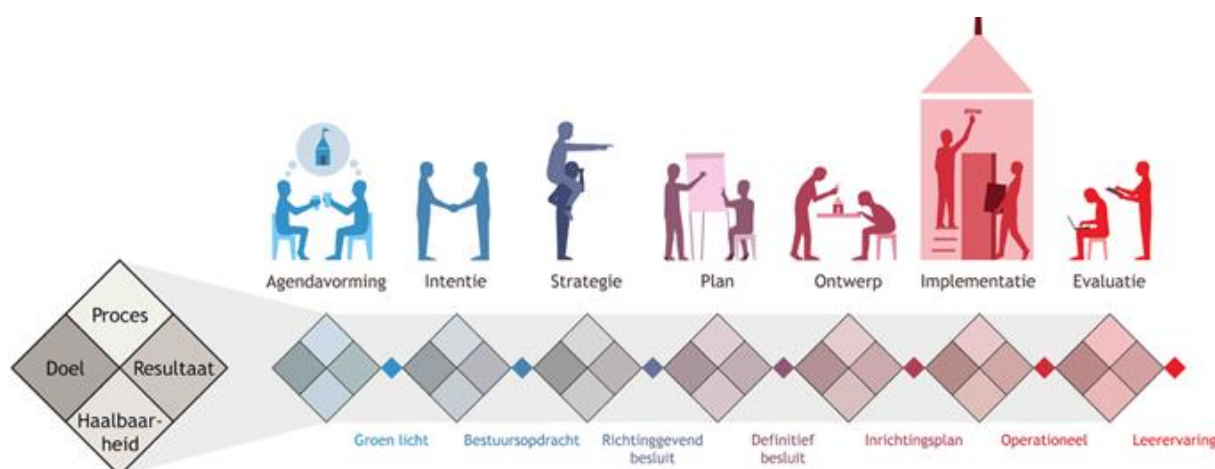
Agendavorming Intentie Strategie Plan Ontwerp Implementatie Evaluatie

Proces
Doel
Resultaat
Haalbaarheid

Groen licht
Bestuursopdracht
Richtinggevend besluit
Definitief besluit
Inrichtingsplan
Operationeel
Leerervaring